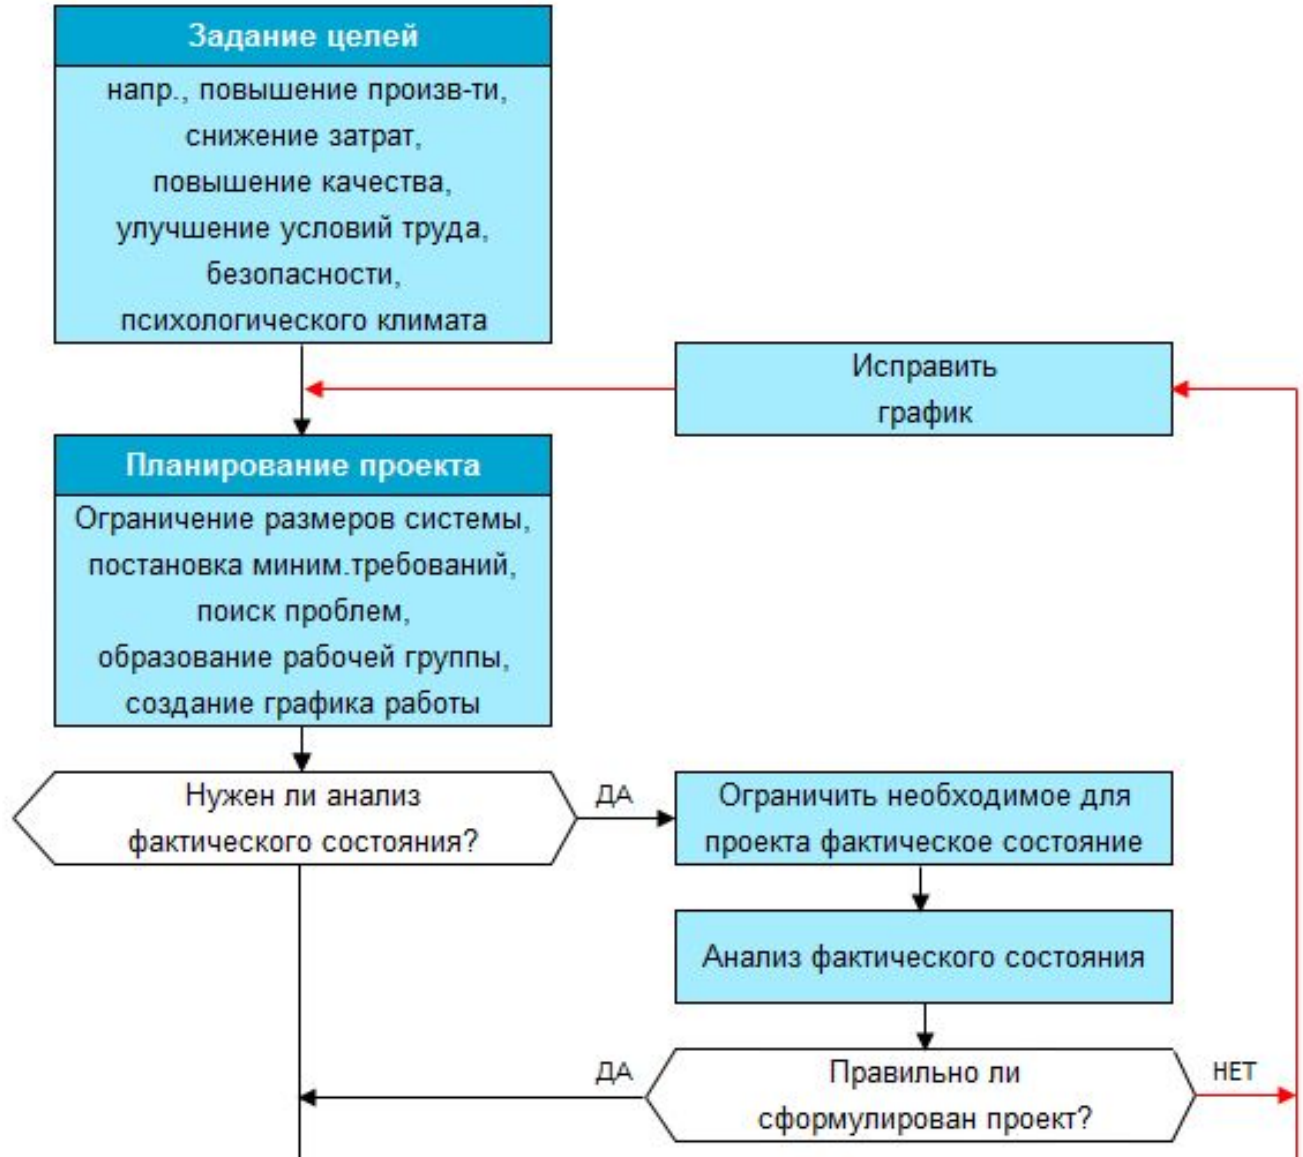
Задание целей

напр., повышение произв-ти, снижение затрат, повышение качества, улучшение условий труда, безопасности, психологического климата

Исправить график

Планирование проекта

Ограничение размеров системы, постановка миним.требований, поиск проблем, образование рабочей группы, создание графика работы

Нужен ли анализ фактического состояния?

ДА

Ограничить необходимое для проекта фактическое состояние

Анализ фактического состояния

ДА

Правильно ли сформулирован проект?

НЕТ